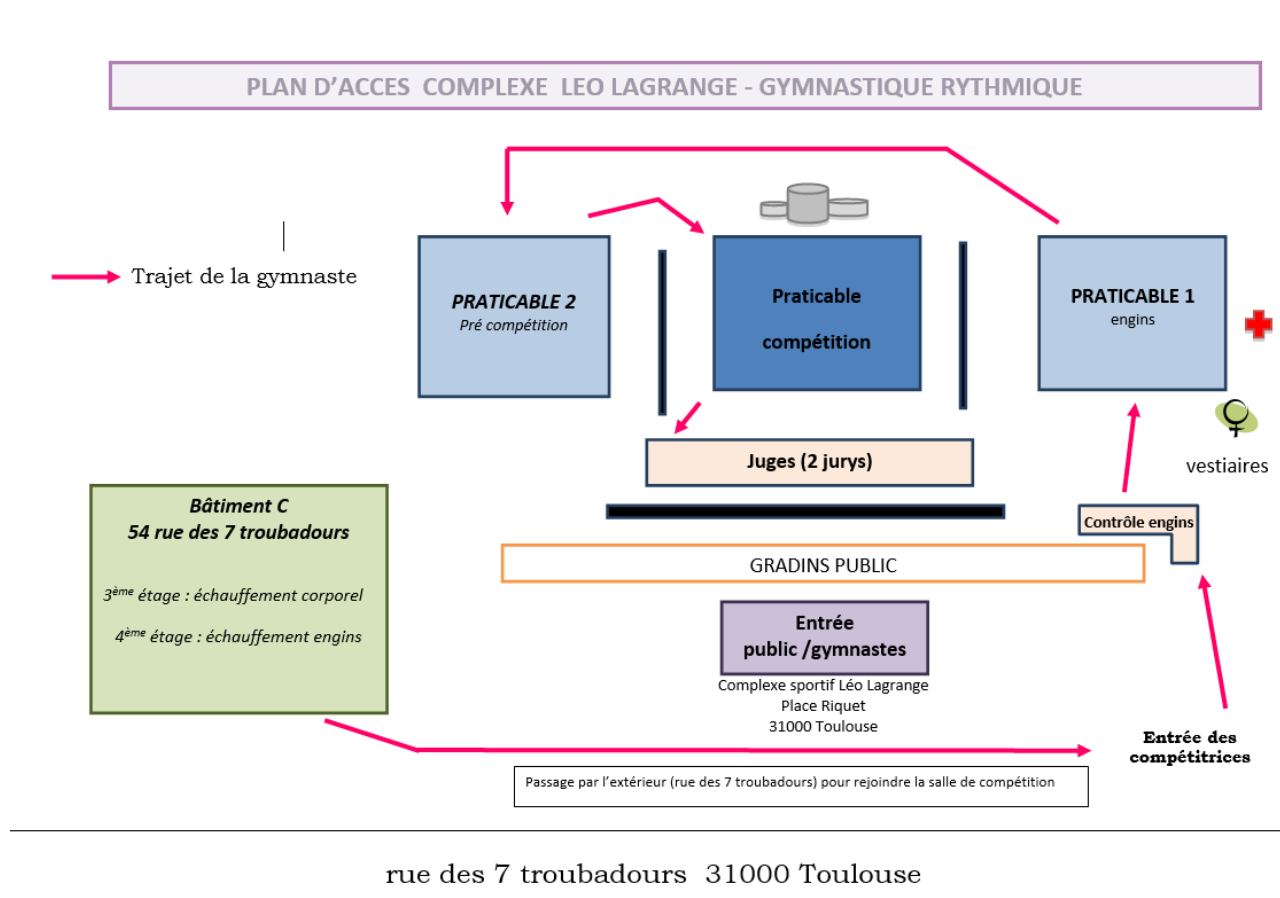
PLAN D'ACCES COMPLEXE LEO LAGRANGE - GYMNASTIQUE RYTHMIQUE

Trajet de la gymnaste

PRATICABLE 2
Pré compétition

Praticable
compétition

PRATICABLE 1
engins

vestiaires

Juges (2 jurys)

Bâtiment C
54 rue des 7 troubadours

3$^{ème}$ étage : échauffement corporel

4$^{ème}$ étage : échauffement engins

Contrôle engins

GRADINS PUBLIC

Entrée
public /gymnastes

Complexe sportif Léo Lagrange
Place Riquet
31000 Toulouse

Entrée des compétitrices

Passage par l'extérieur (rue des 7 troubadours) pour rejoindre la salle de compétition

rue des 7 troubadours 31000 Toulouse